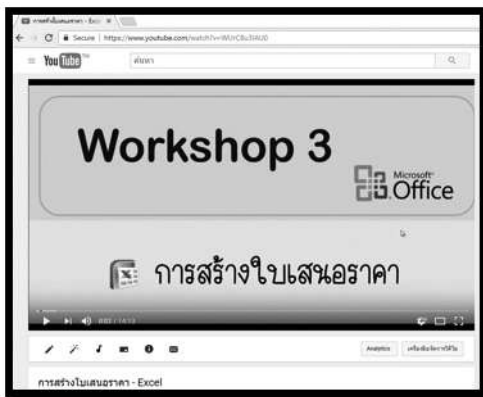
การสร้างใบเสนอราคา - Excel

Secure | https://www.youtube.com/watch?v=WUrC8u3IAU0

You Tube

ค้นหา

Workshop 3

Microsoft Office

การสร้างใบเสนอราคา

0:01 / 14:13

Analytics

เครื่องมือวิดีโอ

การสร้างใบเสนอราคา - Excel